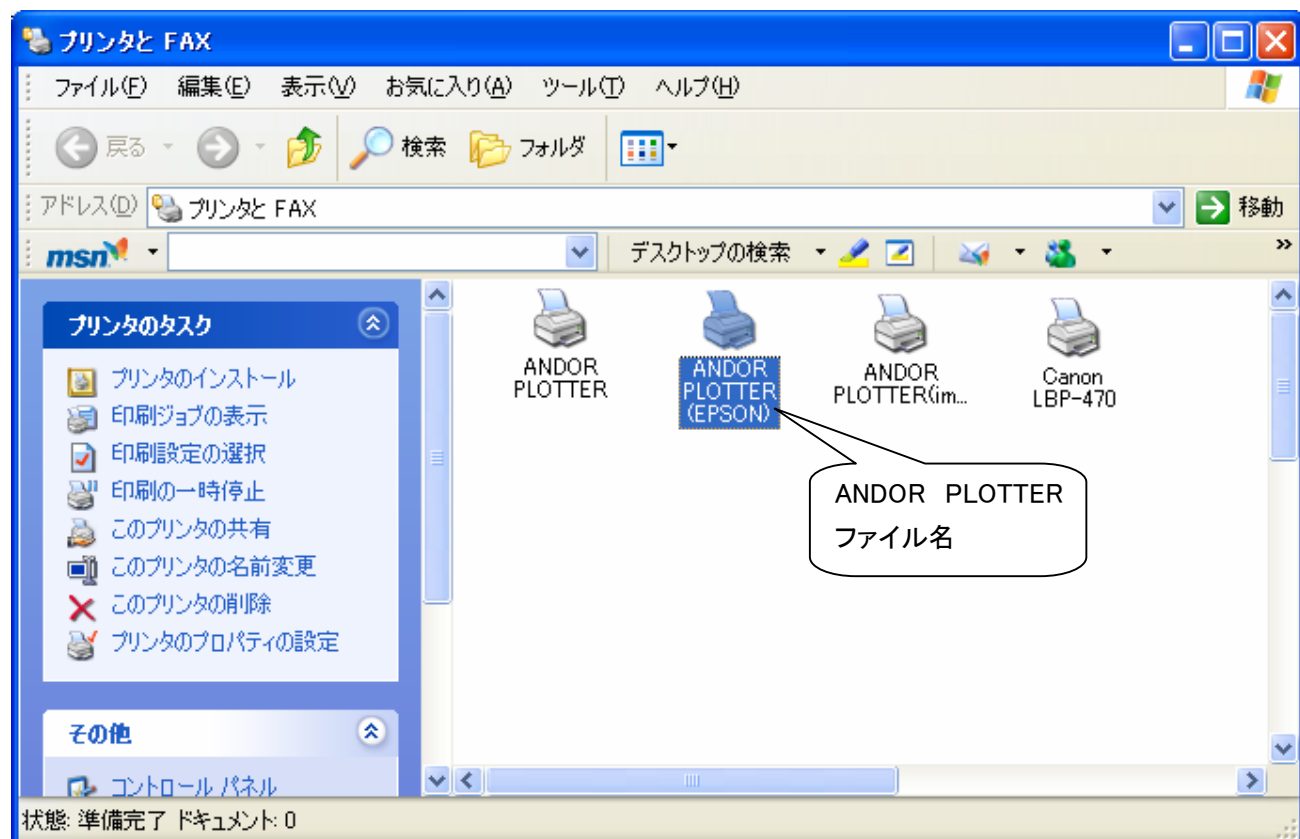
プリンタと FAX

ファイル(F) 編集(E) 表示(V) お気に入り(A) ツール(T) ヘルプ(H)

戻る 検索 フォルダ

アドレス(D) プリンタと FAX 移動

msn デスクトップの検索

プリンタのタスク

プリンタのインストール
印刷ジョブの表示
印刷設定の選択
印刷の一時停止
このプリンタの共有
このプリンタの名前変更
このプリンタの削除
プリンタのプロパティの設定

その他

コントロール パネル

ANDOR PLOTTER

ANDOR PLOTTER (EPSON)

ANDOR PLOTTER(im...

Canon LBP-470

ANDOR PLOTTER
ファイル名

状態: 準備完了 ドキュメント: 0